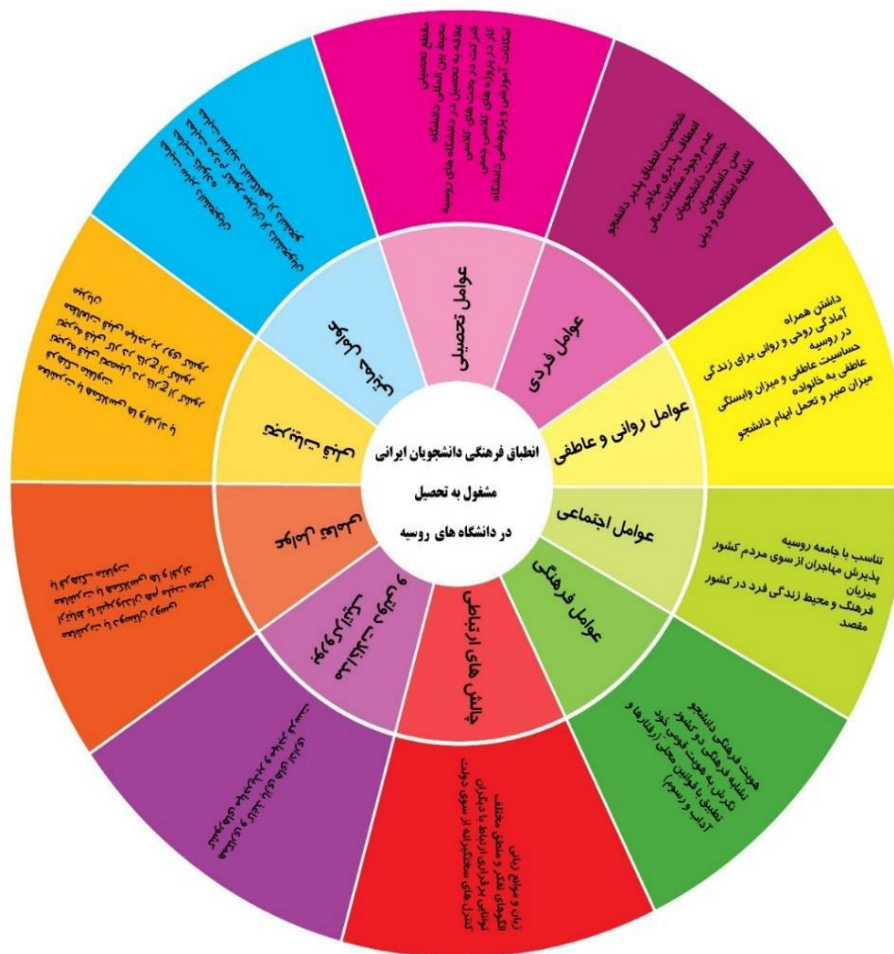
انطباق فرهنگی دانشجویان ایرانی مشغول به تحصیل در دانشگاه های روسیه

عوامل روانی و عاطفی

داشتن همراه
آمادگی روحی و روانی برای زندگی در روسیه
حساسیت عاطفی به خانواده و میزان وابستگی
میزان صبر و تحمل ابهام دانشجو

عوامل اجتماعی

تناسب با جامعه روسیه
پذیرش مهاجران از سوی مردم کشور میزبان
فرهنگ و محیط زندگی فرد در کشور مقصد

عوامل فرهنگی

هویت فرهنگی دانشجو
تشابه فرهنگی دو کشور
نگرش به هویت قومی خود
تطبیق با قوانین محلی (رفتارها و آداب و رسوم)

چالش های ارتباطی

زبان و موانع زبانی
الگوهای تفکر و منطق مختلف
توانایی برقراری ارتباط با دیگران
کنترل های سختگیرانه از سوی دولت

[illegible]

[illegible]

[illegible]

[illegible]

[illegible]

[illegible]

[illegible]

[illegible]

عوامل تحصیلی

مقطع تحصیلی
محیط بین المللی دانشگاه
علاقه به تحصیل در دانشگاه های روسیه
شرکت در بحث های کلاسی جمعی
کار در پروژه های گروهی
امکانات آموزشی و پژوهشی دانشگاه

عوامل فردی

شخصیت انعطاف پذیر دانشجو
انعطاف پذیری مهاجر
عدم وجود مشکلات مالی
جنسیت دانشجویان
سن دانشجویان
تشابه اعتقادی و دینی